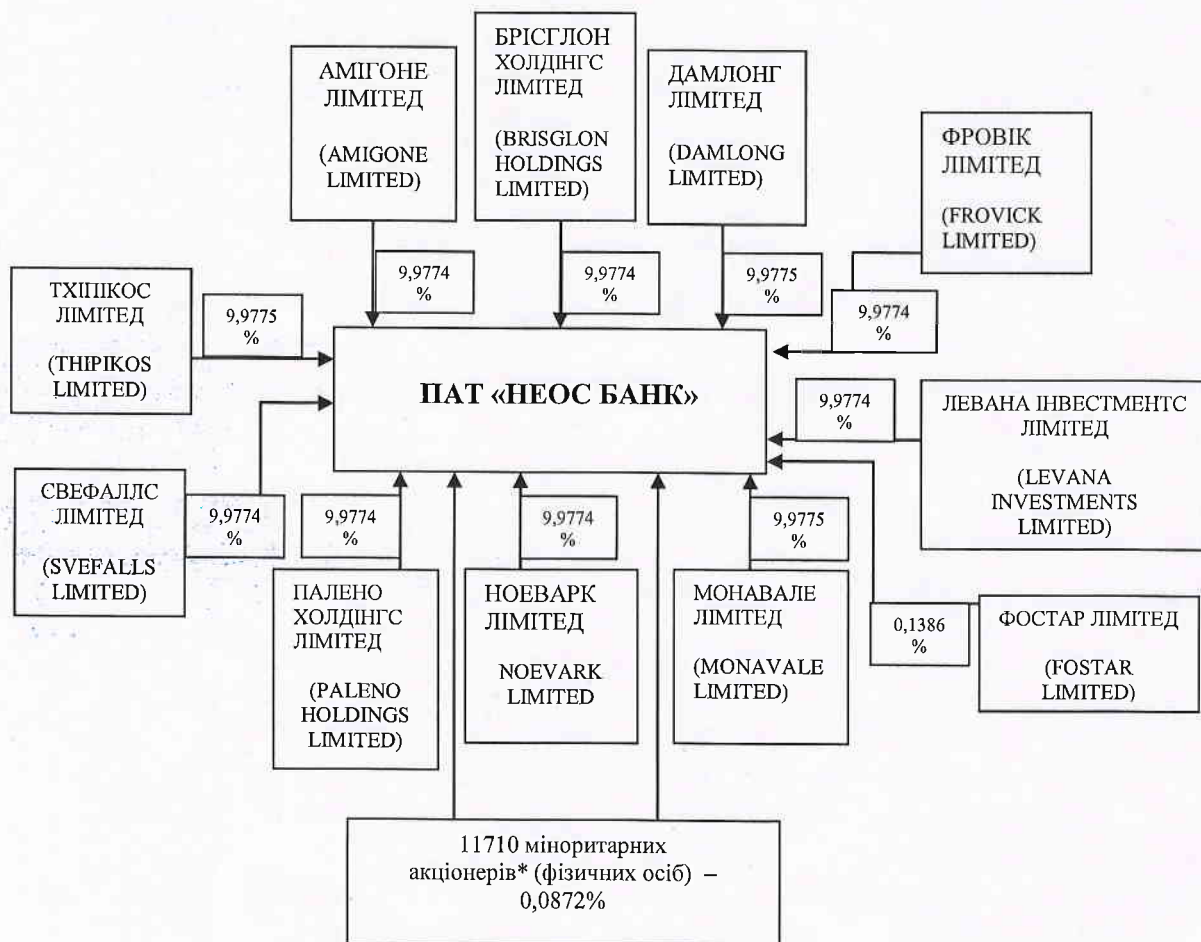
АМІГОНЕ ЛІМІТЕД

(AMIGONE LIMITED)

БРІСГЛОН ХОЛДІНГС ЛІМІТЕД

(BRISGLON HOLDINGS LIMITED)

ДАМЛОНГ ЛІМІТЕД

(DAMLONG LIMITED)

ФРОВІК ЛІМІТЕД

(FROVICK LIMITED)

9,9774 %

9,9774 %

9,9775 %

9,9774 %

ТХІПІКОС ЛІМІТЕД

(THIPIKOS LIMITED)

9,9775 %

ПАТ «НЕОС БАНК»

9,9774 %

ЛЕВАНА ІНВЕСТМЕНТС ЛІМІТЕД

(LEVANA INVESTMENTS LIMITED)

СВЕФАЛЛС ЛІМІТЕД

(SVEFALLS LIMITED)

9,9774 %

9,9774 %

9,9774 %

9,9775 %

ПАЛЕНО ХОЛДІНГС ЛІМІТЕД

(PALENO HOLDINGS LIMITED)

НОЕВАРК ЛІМІТЕД

NOEVARK LIMITED

МОНАВАЛЕ ЛІМІТЕД

(MONAVALE LIMITED)

0,1386 %

ФОСТАР ЛІМІТЕД

(FOSTAR LIMITED)

11710 міноритарних акціонерів* (фізичних осіб) – 0,0872%